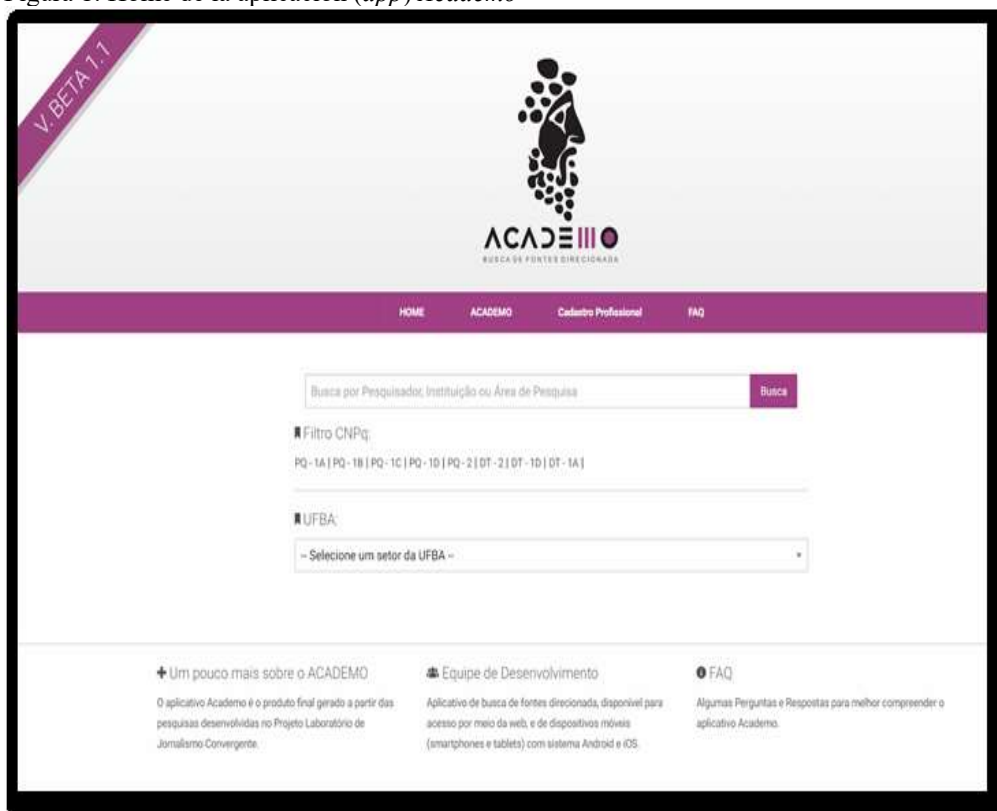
Figura 1. Home de la aplicación (app) Academo

V. BETA 1.1

ACADEMO
BUSCA DE FONTES DIRECIONADA

HOME ACADEMO Cadastro Profissional FAQ

Busca por Pesquisador, Instituição ou Área de Pesquisa
Busca

Filtro CNPq:
PQ - 1A | PQ - 1B | PQ - 1C | PQ - 1D | PQ - 2 | DT - 2 | DT - 1D | DT - 1A |

UFBA:
-- Selecione um setor da UFBA --

Um pouco mais sobre o ACADEMO
O aplicativo Academo é o produto final gerado a partir das pesquisas desenvolvidas no Projeto Laboratório de Jornalismo Convergente.

Equipe de Desenvolvimento
Aplicativo de busca de fontes direcionada, disponível para acesso por meio da web, e de dispositivos móveis (smartphones e tablets) com sistema Android e iOS.

FAQ
Algumas Perguntas e Respostas para melhor compreender o aplicativo Academo.